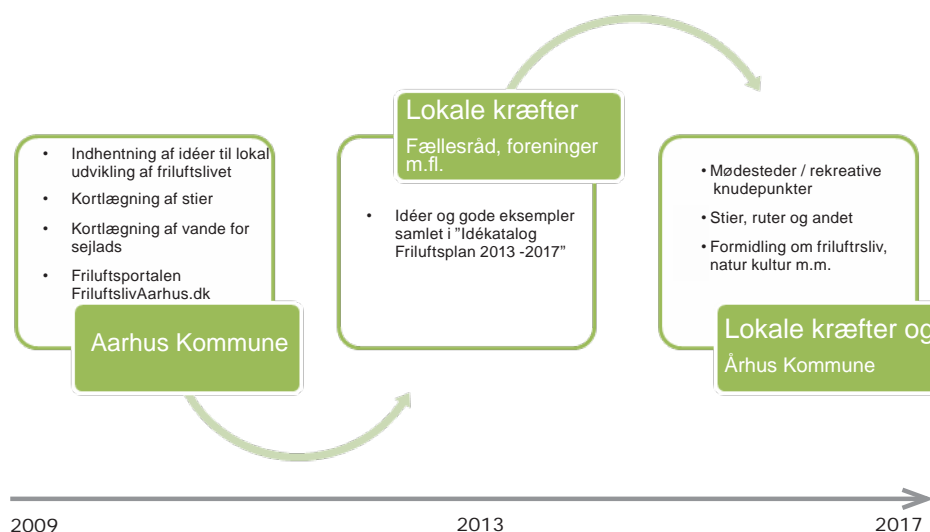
- Indhentning af idéer til lokal udvikling af friluftslivet
- Kortlægning af stier
- Kortlægning af vande for sejlads
- Friluftsportalen FriluftslivAarhus.dk

Aarhus Kommune

Lokale kræfter
Fællesråd, foreninger m.fl.

- Idéer og gode eksempler samlet i "Idékatalog Friluftsplan 2013 -2017"

- Mødesteder / rekreative knudepunkter
- Stier, ruter og andet
- Formidling om friluftrsliv, natur kultur m.m.

Lokale kræfter og
Århus Kommune

2009
2013
2017